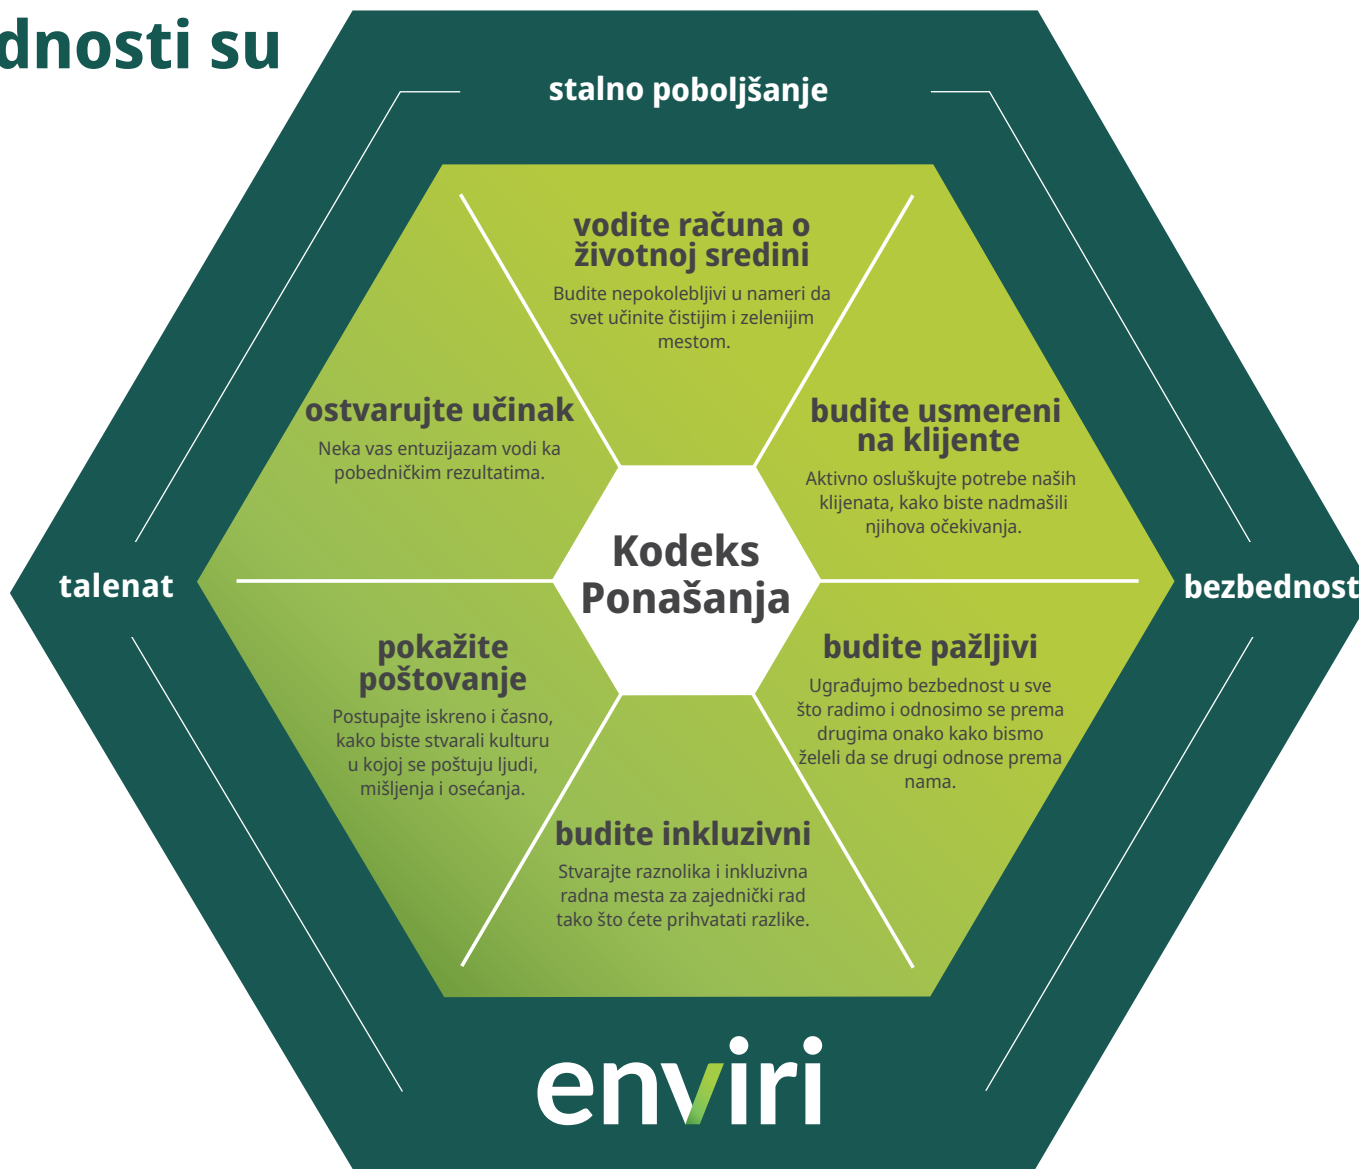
dnosti su

stalno poboljšanje

talenat

bezbednost

vodite računa o životnoj sredini

Budite nepokolebljivi u nameri da svet učinite čistijim i zelenijim mestom.

ostvarujte učinak

Neka vas entuzijazam vodi ka pobedničkim rezultatima.

budite usmereni na klijente

Aktivno osluškujte potrebe naših klijenata, kako biste nadmašili njihova očekivanja.

Kodeks Ponašanja

pokažite poštovanje

Postupajte iskreno i časno, kako biste stvarali kulturu u kojoj se poštuju ljudi, mišljenja i osećanja.

budite pažljivi

Ugrađujmo bezbednost u sve što radimo i odnosimo se prema drugima onako kako bismo želeli da se drugi odnose prema nama.

budite inkluzivni

Stvarajte raznolika i inkluzivna radna mesta za zajednički rad tako što ćete prihvatati razlike.

enviri